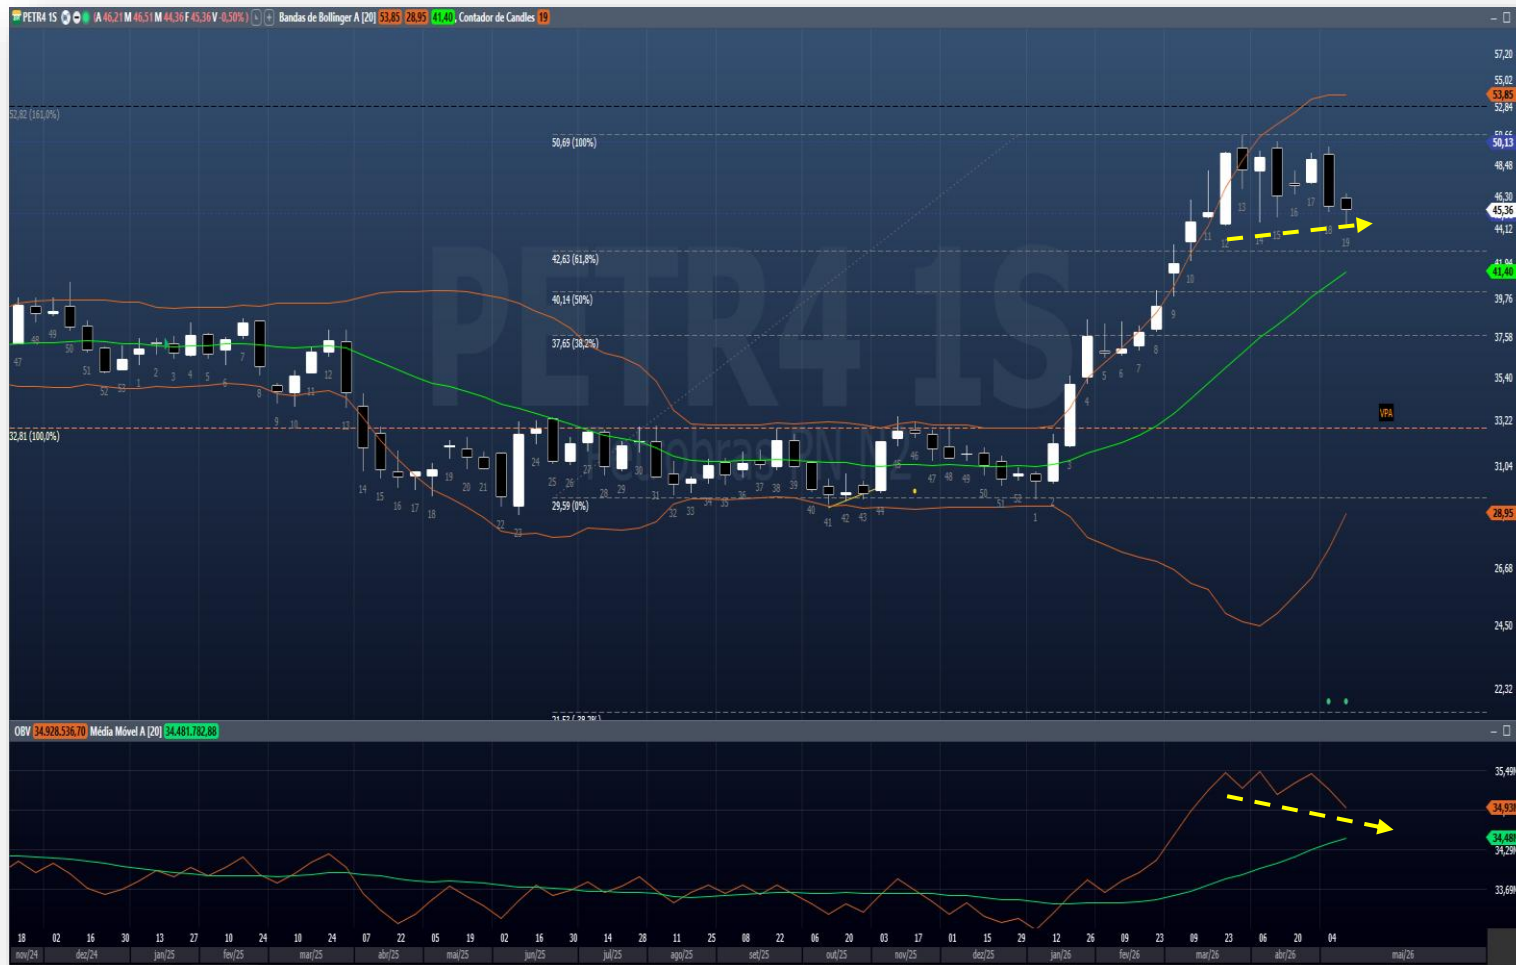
PETR4 1S A 46,21 M 46,51 M 44,36 F 45,36 V -0,50% Bandas de Bollinger A [20] 53,85 28,95 41,40 Contador de Candles 19

57,20
55,02
53,85
52,84
50,13
48,48
46,30
45,36
44,12
41,40
39,76
37,58
35,40
33,22
31,04
28,95
26,68
24,50
22,32

52,82 (161,8%)
50,69 (100%)
42,63 (61,8%)
40,14 (50%)
37,65 (38,2%)
32,81 (100,0%)
29,59 (0%)
21,52 (-38,2%)

PETR4 1S
Petrobras PN N2

VPA

47 48 49 50 51 52 53 1 2 3 4 5 6 7 8 9 10 11 12 13 14 15 16 17 18 19 20 21 22 23 24 25 26 27 28 29 30 31 32 33 34 35 36 37 38 39 40 41 42 43 44 45 46 47 48 49 50 51 52 1 2 3 4 5 6 7 8 9 10 11 12 13 14 15 16 17 18 19

OBV 34.928.536,70 Média Móvel A [20] 34.481.782,88

35,49M
34,93M
34,48M
34,29M
33,69M

18 02 16 30 13 27 10 24 10 24 07 22 05 19 02 16 30 14 28 11 25 08 22 06 20 03 17 01 15 29 12 26 09 23 09 23 06 20 04
nov/24 dez/24 jan/25 fev/25 mar/25 abr/25 mai/25 jun/25 jul/25 ago/25 set/25 out/25 nov/25 dez/25 jan/26 fev/26 mar/26 abr/26 mai/26